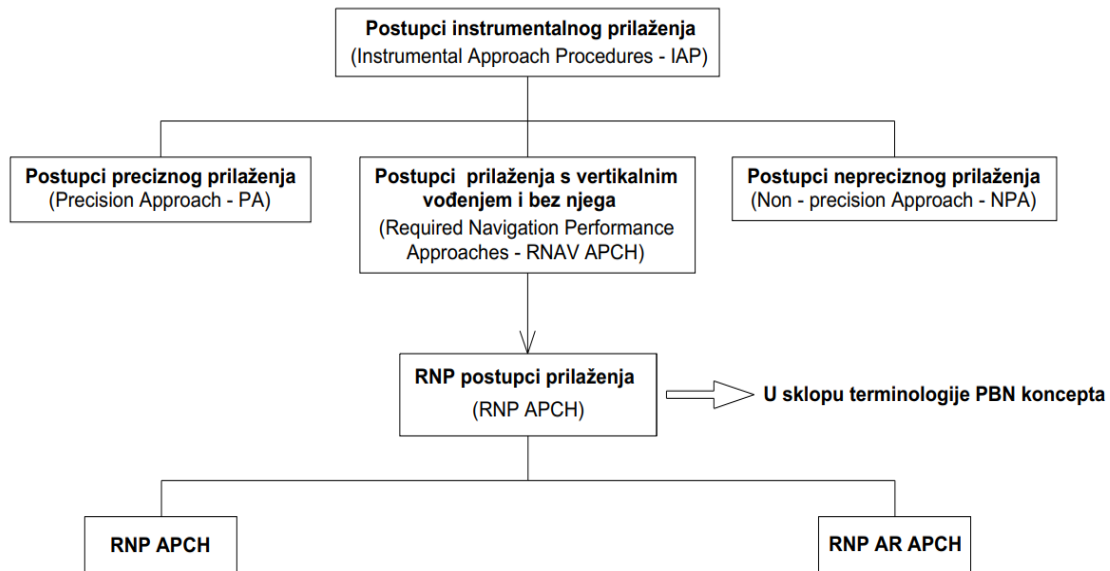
Postupci instrumentalnog prilaženja
(Instrumental Approach Procedures - IAP)

Postupci preciznog prilaženja
(Precision Approach - PA)

Postupci prilaženja s vertikalnim vođenjem i bez njega
(Required Navigation Performance Approaches - RNAV APCH)

Postupci nepreciznog prilaženja
(Non - precision Approach - NPA)

RNP postupci prilaženja
(RNP APCH)

U sklopu terminologije PBN koncepta

RNP APCH

RNP AR APCH